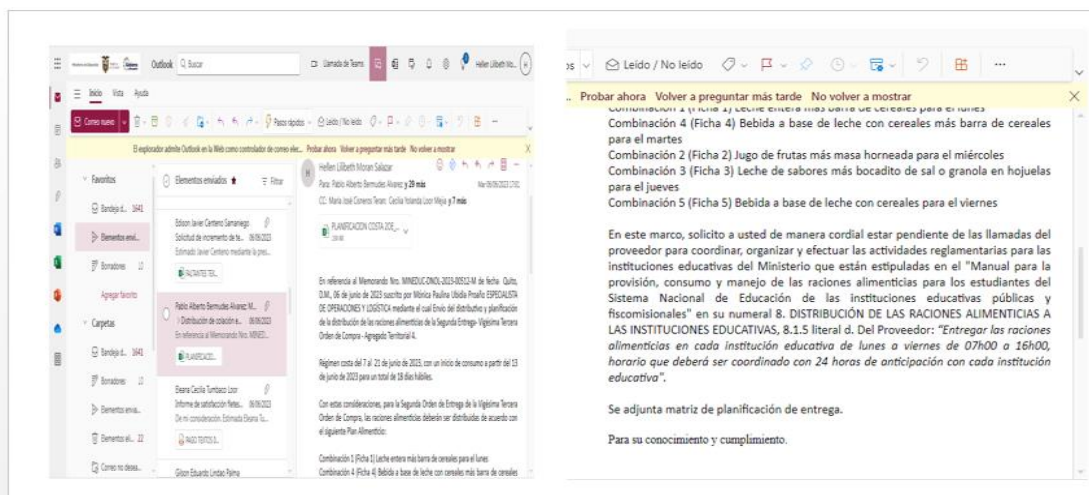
Outlook Buscar

Llamada de Teams

Hellen Lilibeth Mo...

Inicio Vista Ayuda

Correo nuevo

Pasos rápidos

Leído / No leído

El explorador admite Outlook en la Web como controlador de correo elec... Probar ahora Volver a preguntar más tarde No volver a mostrar

Favoritos

Bandeja d... 1641

Elementos envi...

Borradores 10

Agregar favorito

Carpetas

Bandeja d... 1641

Borradores 10

Elementos envia...

Elementos el... 22

Correo no desea...

Elementos enviados

Filtrar

Edison Javier Centeno Samaniego

Solicitud de incremento de la... 06/06/2023

Estimado Javier Centeno mediante la pres...

FACTANTE TEX...

Pablo Alberto Bermudes Alvarez M...

Distribución de colación e... 06/06/2023

En referencia al Memorando Nro. MINEDI...

PLANIFICACIO...

Eleana Cecilia Tumbaco Loor

Informe de satisfacción fletes... 06/06/2023

De mi consideración: Estimada Eleana Tu...

PAGO TEXTOS D...

Gilson Eduardo Lindao Palma

Hellen Lilibeth Moran Salazar

Para: Pablo Alberto Bermudes Alvarez y 29 más

Mar 06/06/2023 17:02

CC: María José Cisneros Terán; Cecilia Yolanda Loor Mejía y 7 más

PLANIFICACION COSTA 2023...

En referencia al Memorando Nro. MINEDUC-CNOL-2023-00512-M de fecha Quito, D.M., 06 de junio de 2023 suscrito por Mónica Paulina Ubidia Proaño ESPECIALISTA DE OPERACIONES Y LOGÍSTICA mediante el cual Envío del distributivo y planificación de la distribución de las raciones alimenticias de la Segunda Entrega- Vigésima Tercera Orden de Compra - Agregado Territorial 4.

Régimen costa del 7 al 21 de junio de 2023, con un inicio de consumo a partir del 13 de junio de 2023 para un total de 18 días hábiles.

Con estas consideraciones, para la Segunda Orden de Entrega de la Vigésima Tercera Orden de Compra, las raciones alimenticias deberán ser distribuidas de acuerdo con el siguiente Plan Alimenticio:

Combinación 1 (Ficha 1) Leche entera más barra de cereales para el lunes
Combinación 4 (Ficha 4) Bebida a base de leche con cereales más barra de cereales

Leído / No leído

Probar ahora Volver a preguntar más tarde No volver a mostrar

Combinación 1 (Ficha 1) Leche entera más barra de cereales para el lunes
Combinación 4 (Ficha 4) Bebida a base de leche con cereales más barra de cereales para el martes
Combinación 2 (Ficha 2) Jugo de frutas más masa horneada para el miércoles
Combinación 3 (Ficha 3) Leche de sabores más bocadito de sal o granola en hojuelas para el jueves
Combinación 5 (Ficha 5) Bebida a base de leche con cereales para el viernes

En este marco, solicito a usted de manera cordial estar pendiente de las llamadas del proveedor para coordinar, organizar y efectuar las actividades reglamentarias para las instituciones educativas del Ministerio que están estipuladas en el "Manual para la provisión, consumo y manejo de las raciones alimenticias para los estudiantes del Sistema Nacional de Educación de las instituciones educativas públicas y fiscomisionales" en su numeral 8. DISTRIBUCIÓN DE LAS RACIONES ALIMENTICIAS A LAS INSTITUCIONES EDUCATIVAS, 8.1.5 literal d. Del Proveedor: "Entregar las raciones alimenticias en cada institución educativa de lunes a viernes de 07h00 a 16h00, horario que deberá ser coordinado con 24 horas de anticipación con cada institución educativa".

Se adjunta matriz de planificación de entrega.

Para su conocimiento y cumplimiento.